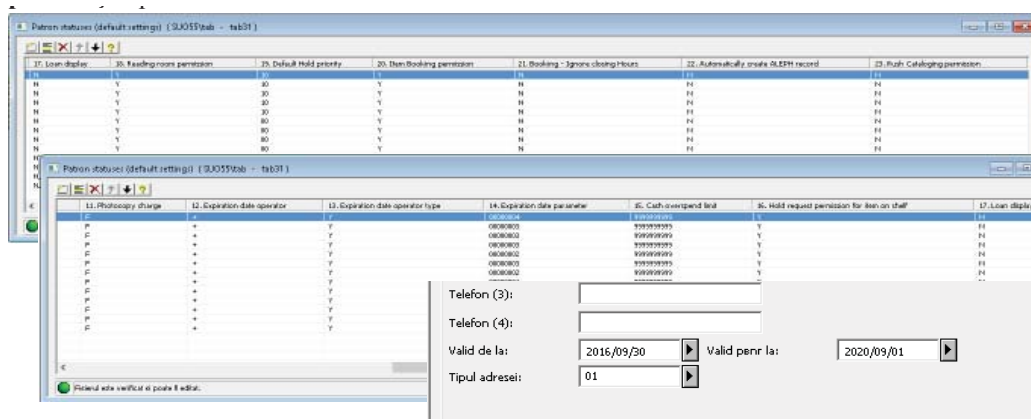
Patron statuses (default settings) (SUO55\tab - tab31)

| 17. Loan display | 18. Reading room permission | 19. Default Hold priority | 20. Item Booking permission | 21. Booking - Ignore closing Hours | 22. Automatically create ALEPH record | 23. Rush Cataloging permission |
|---|---|---|---|---|---|---|
| N | Y | 30 | Y | N | N | N |
| N | Y | 30 | Y | N | N | N |
| N | Y | 30 | Y | N | N | N |
| N | Y | 30 | Y | N | N | N |
| N | Y | 30 | Y | N | N | N |
| N | Y | 80 | Y | N | N | N |
| N | Y | 80 | Y | N | N | N |
| N | Y | 80 | Y | N | N | N |

Patron statuses (default settings) (SUO55\tab - tab31)

| 11. Photocopy charge | 12. Expiration date operator | 13. Expiration date operator type | 14. Expiration date parameter | 15. Cash overspend limit | 16. Hold request permission for item on shelf | 17. Loan display |
|---|---|---|---|---|---|---|
| F | + | Y | 00080004 | 999999999 | Y | N |
| F | + | Y | 00080003 | 999999999 | Y | N |
| F | + | Y | 00080003 | 999999999 | Y | N |
| F | + | Y | 00080002 | 999999999 | Y | N |
| F | + | Y | 00080002 | 999999999 | Y | N |
| F | + | Y | 00080003 | 999999999 | Y | N |
| F | + | Y | 00080002 | 999999999 | | |
| F | + | Y | | | | |
| F | + | Y | | | | |
| F | + | Y | | | | |

Fisierul este verificat si poate fi editat.

Telefon (3):

Telefon (4):

Valid de la: 2016/09/30 Valid penr la: 2020/09/01

Tipul adresei: 01